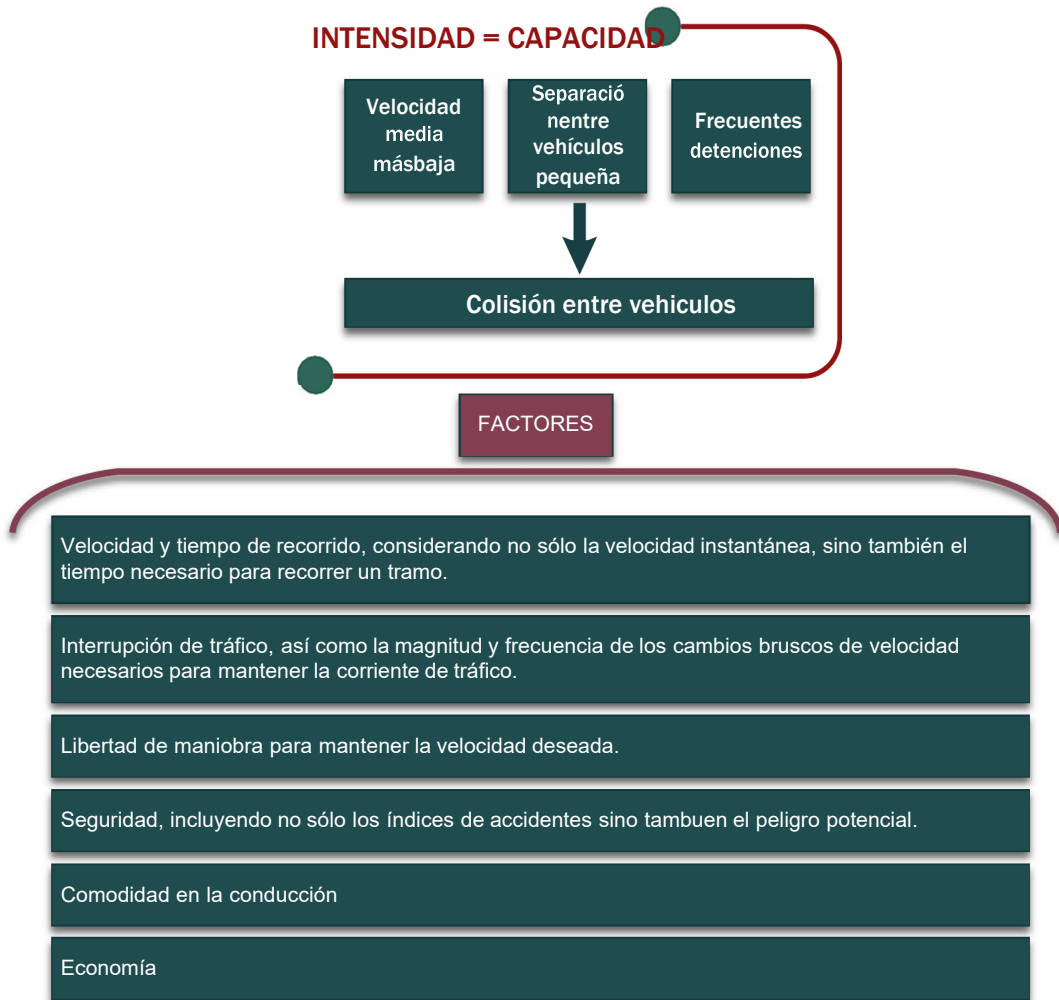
INTENSIDAD = CAPACIDAD

Velocidad media másbaja

Separació nentre vehículos pequeña

Frecuentes detenciones

Colisión entre vehiculos

FACTORES

Velocidad y tiempo de recorrido, considerando no sólo la velocidad instantánea, sino también el tiempo necesario para recorrer un tramo.

Interrupción de tráfico, así como la magnitud y frecuencia de los cambios bruscos de velocidad necesarios para mantener la corriente de tráfico.

Libertad de maniobra para mantener la velocidad deseada.

Seguridad, incluyendo no sólo los índices de accidentes sino tambuen el peligro potencial.

Comodidad en la conducción

Economía